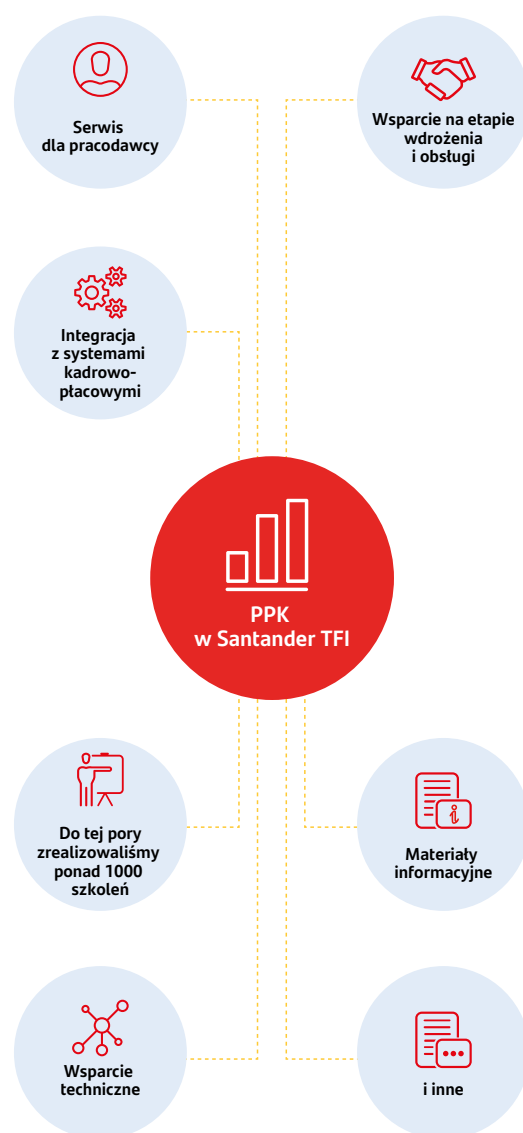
Serwis dla pracodawcy

Wsparcie na etapie wdrożenia i obsługi

Integracja z systemami kadrowo-płacowymi

PPK w Santander TFI

Do tej pory zrealizowaliśmy ponad 1000 szkoleń

Materiały informacyjne

Wsparcie techniczne

i inne